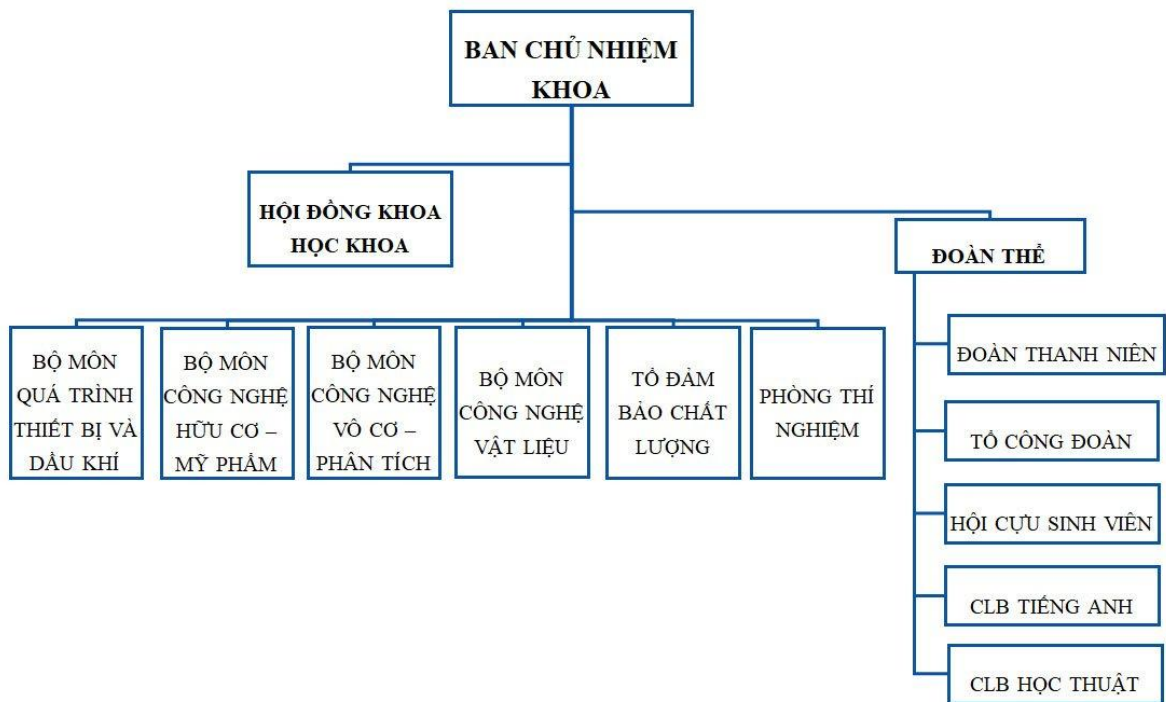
BAN CHỦ NHIỆM KHOA

HỘI ĐỒNG KHOA HỌC KHOA

ĐOÀN THỂ

BỘ MÔN QUÁ TRÌNH THIẾT BỊ VÀ DẦU KHÍ

BỘ MÔN CÔNG NGHỆ HỮU CƠ – MỸ PHẨM

BỘ MÔN CÔNG NGHỆ VÔ CƠ – PHÂN TÍCH

BỘ MÔN CÔNG NGHỆ VẬT LIỆU

TỔ ĐẢM BẢO CHẤT LƯỢNG

PHÒNG THÍ NGHIỆM

ĐOÀN THANH NIÊN

TỔ CÔNG ĐOÀN

HỘI CỰU SINH VIÊN

CLB TIẾNG ANH

CLB HỌC THUẬT